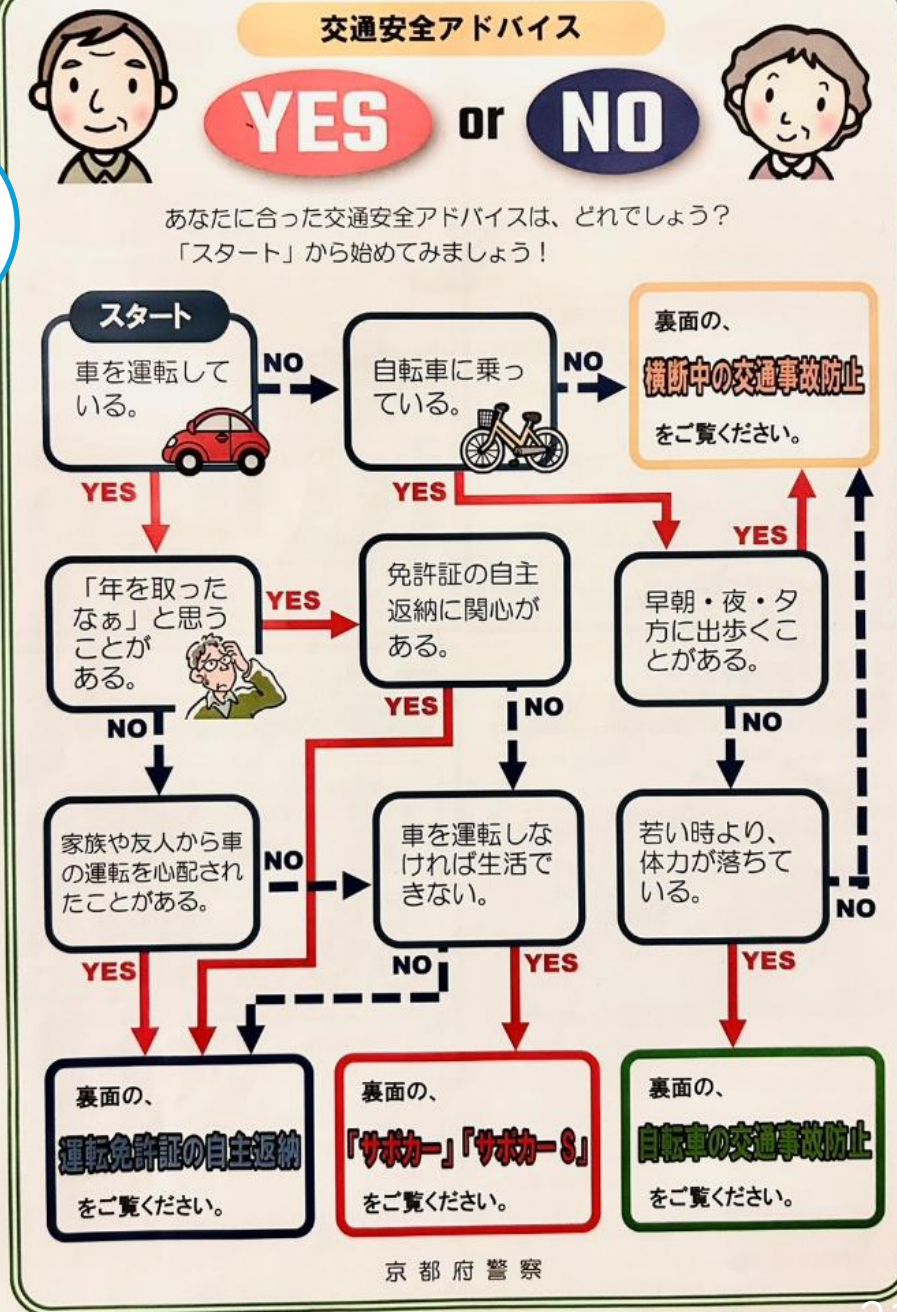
交通安全アドバイス

YES or NO

あなたに合った交通安全アドバイスは、どれでしょう？
「スタート」から始めてみましょう！

スタート
車を運転している。

NO

自転車に乗っている。

NO

裏面の、
横断中の交通事故防止
をご覧ください。

YES

YES

YES

「年を取ったなぁ」と思うことがある。

YES

免許証の自主返納に関心がある。

早朝・夜・夕方に出歩くことがある。

NO

YES

NO

NO

家族や友人から車の運転を心配されたことがある。

NO

車を運転しなければ生活できない。

若い時より、体力が落ちている。

NO

YES

NO

YES

YES

裏面の、
運転免許証の自主返納
をご覧ください。

裏面の、
「サポカー」「サポカーS」
をご覧ください。

裏面の、
自転車の交通事故防止
をご覧ください。

京都府警察